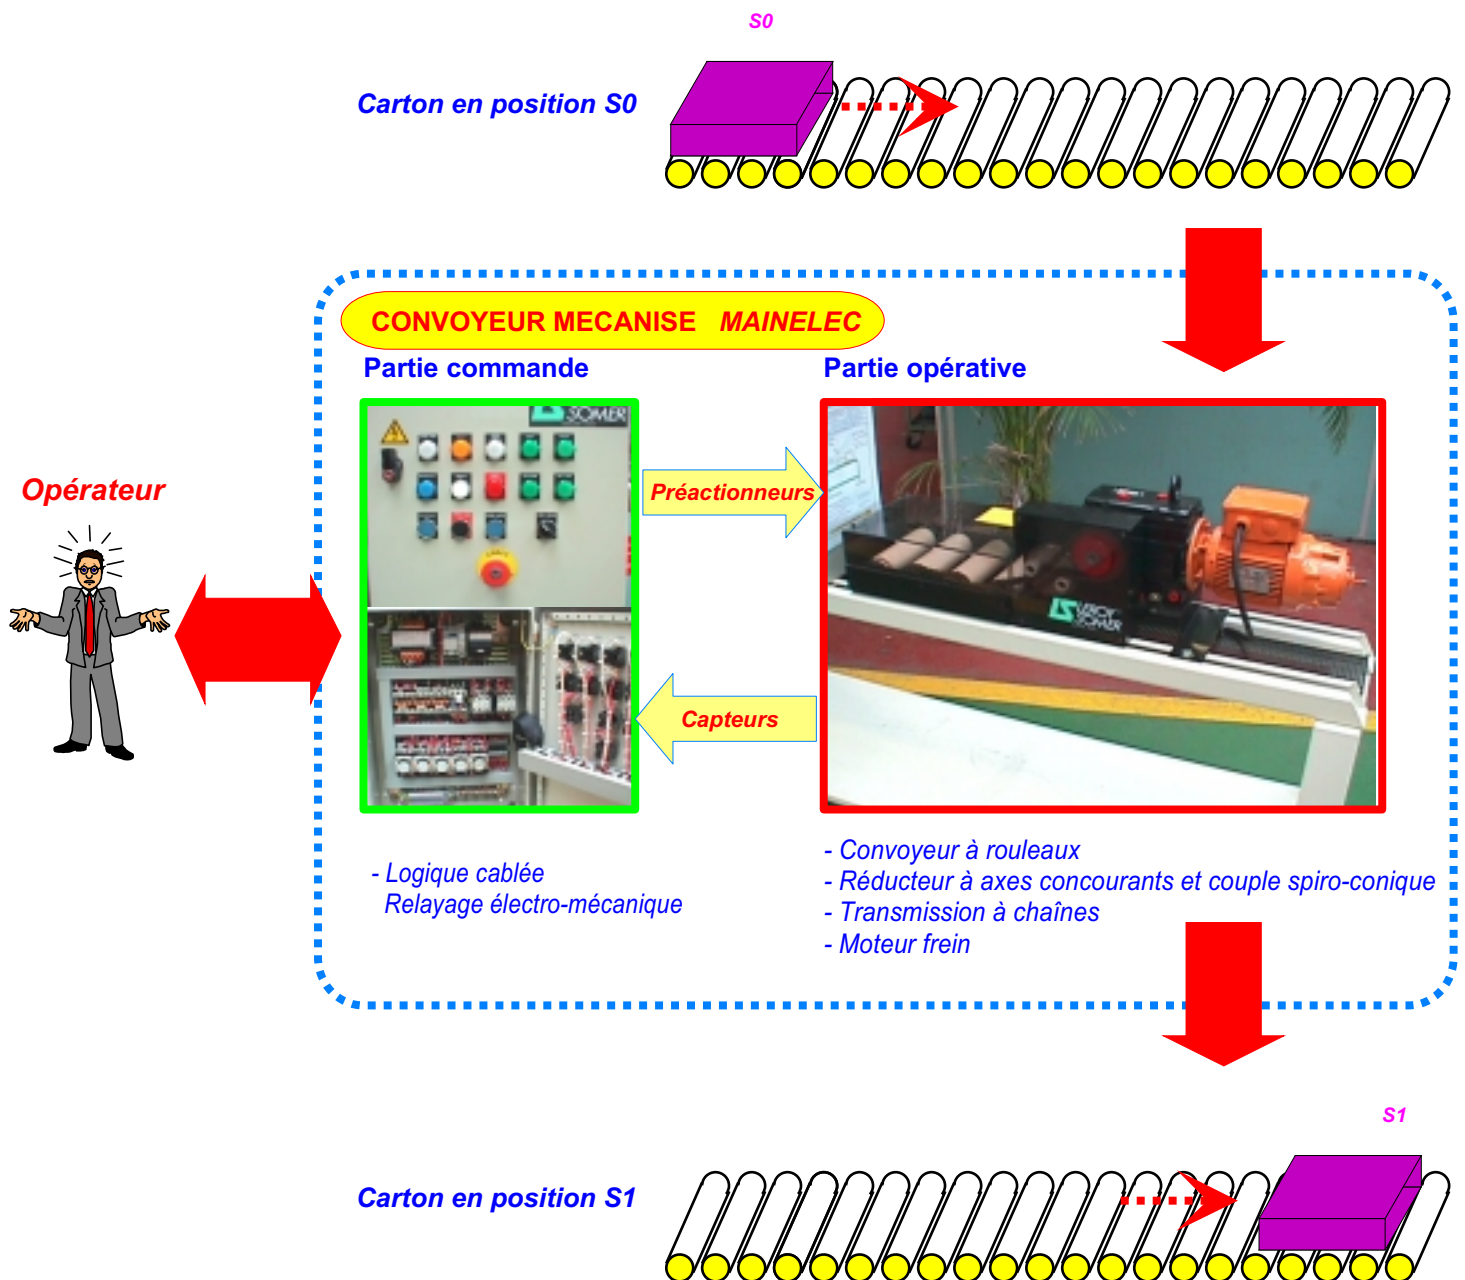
S0

Carton en position S0

CONVOYEUR MECANISE MAINELEC

Partie commande

Partie opérative

Opérateur

SOMER

Préactionneurs

Capteurs

LEROY SOMER

- Logique cablée
Relayage électro-mécanique

- Convoyeur à rouleaux
- Réducteur à axes concourants et couple spiro-conique
- Transmission à chaînes
- Moteur frein

S1

Carton en position S1